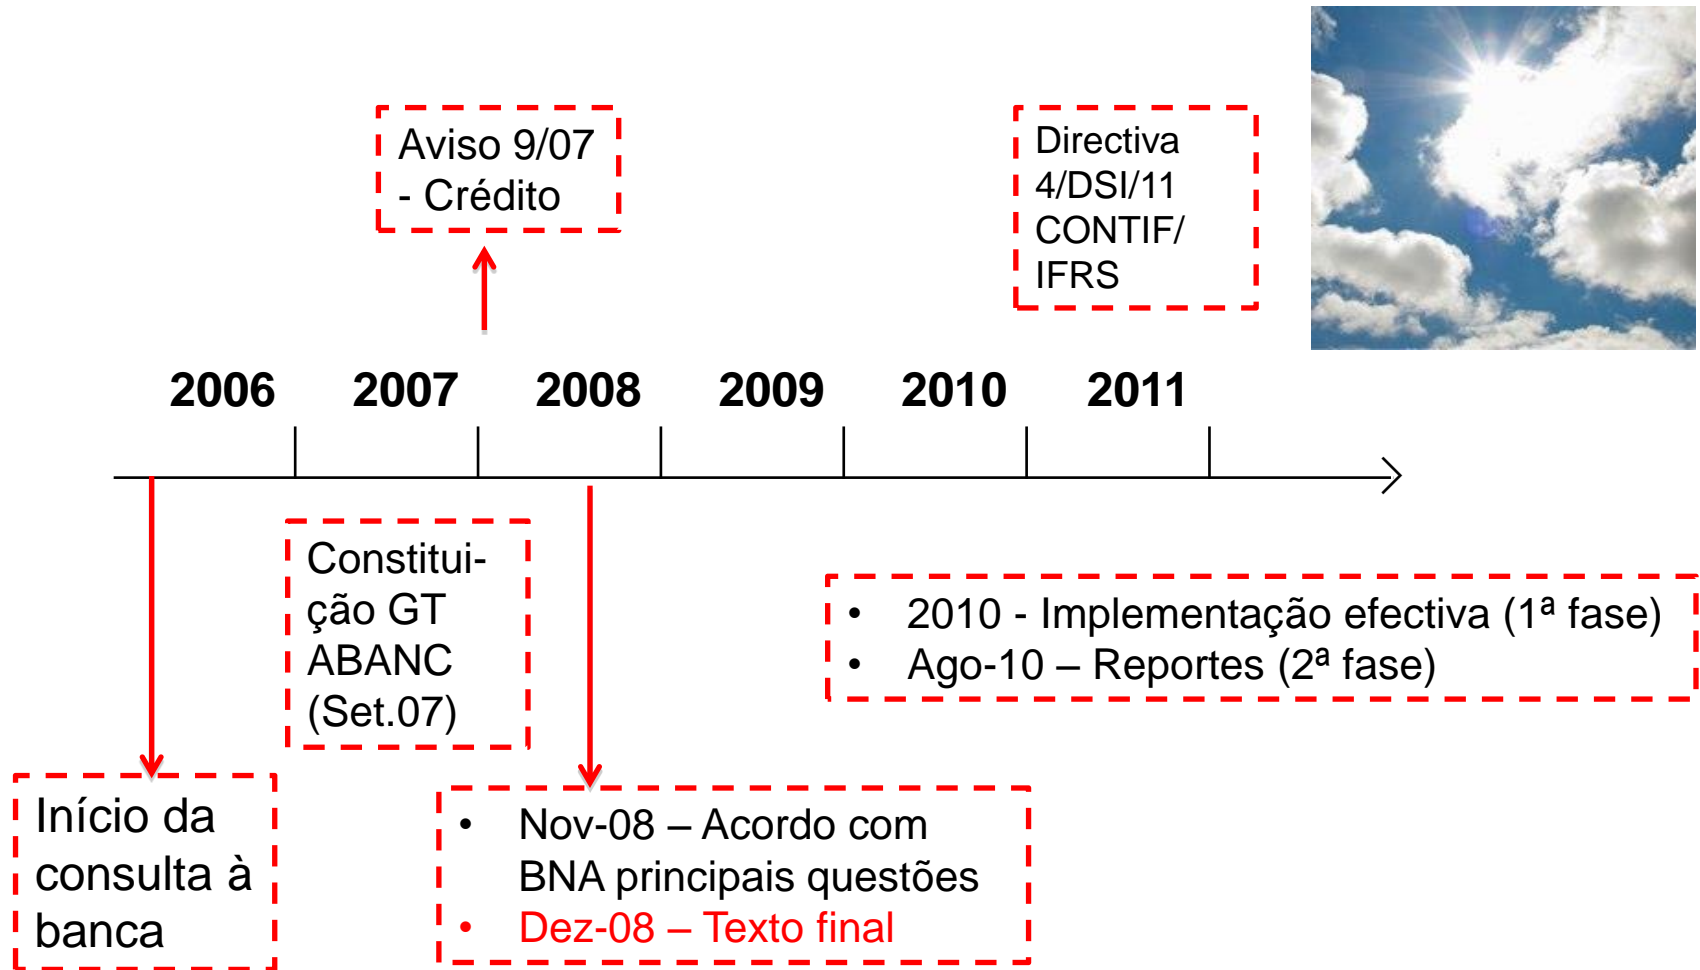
Aviso 9/07 - Crédito

Directiva 4/DSI/11 CONTIF/ IFRS

2006 2007 2008 2009 2010 2011

Constituição GT ABANC (Set.07)

• 2010 - Implementação efectiva (1ª fase)
• Ago-10 – Reportes (2ª fase)

Início da consulta à banca

• Nov-08 – Acordo com BNA principais questões
• Dez-08 – Texto final